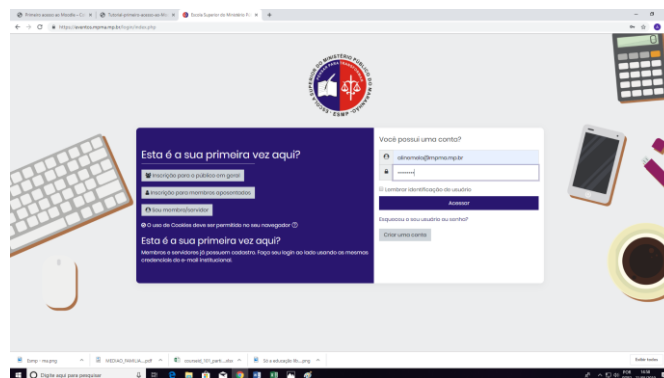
Primeiro acesso ao Moodle - Cu ×
Tutorial primeiro acesso ao Mo ×
Escola Superior do Ministério P ×
https://eventos.mpma.mp.br/login/index.php

ESCOLA SUPERIOR DO MINISTÉRIO PÚBLICO DO MARANHÃO
ESMP

Esta é a sua primeira vez aqui?
Inscrição para o público em geral
Inscrição para membros aposentados
Sou membro/servidor
O uso de Cookies deve ser permitido no seu navegador
Esta é a sua primeira vez aqui?
Membros e servidores já possuem cadastro. Faça seu login ao lado usando as mesmas credenciais do e-mail institucional.

Você possui uma conta?
olinameto@mpma.mp.br
••••••••
Lembrar identificação de usuário
Acessar
Esqueceu o seu usuário ou senha?
Criar uma conta

Esmp - ma.png
MIDIAS_FAMILIA....pdf
counseil_101_parti....xlsx
En a educação Ob....png
Exibir todos
Digite aqui para pesquisar